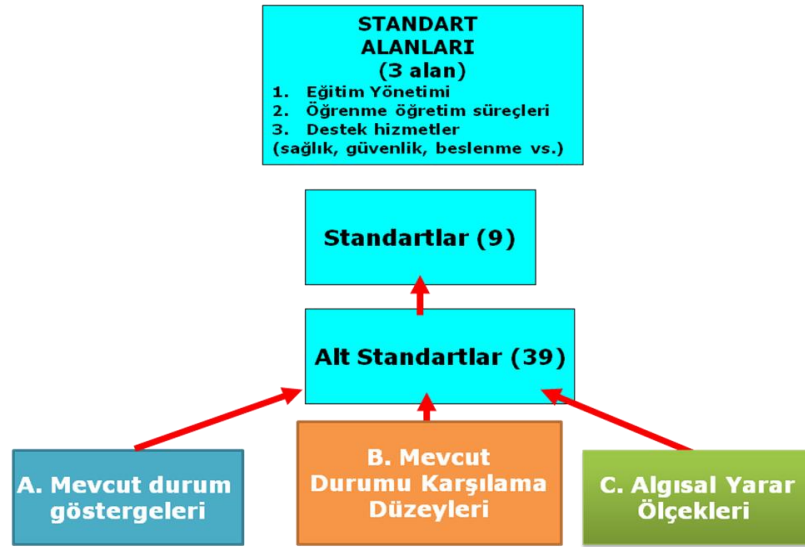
STANDART ALANLARI (3 alan)
1. Eğitim Yönetimi
2. Öğrenme öğretim süreçleri
3. Destek hizmetler
(sağlık, güvenlik, beslenme vs.)

Standartlar (9)

Alt Standartlar (39)

A. Mevcut durum göstergeleri

B. Mevcut Durumu Karşılama Düzeyleri

C. Algısal Yarar Ölçekleri